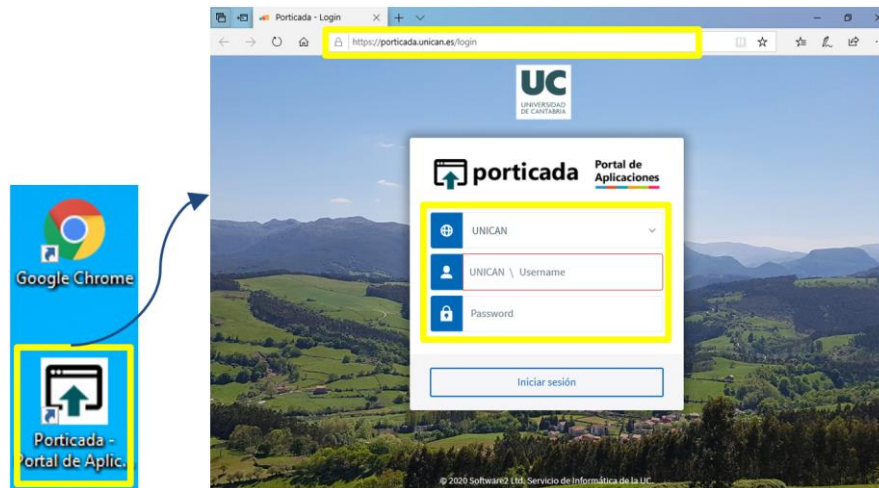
Google Chrome

Porticada - Portal de Aplic...

Porticada - Login

https://porticada.unican.es/login

UC
UNIVERSIDAD DE CANTABRIA

porticada

Portal de Aplicaciones

UNICAN

UNICAN \ Username

Password

Iniciar sesión

© 2020 Software2 Ltd. Servicio de Informática de la UC